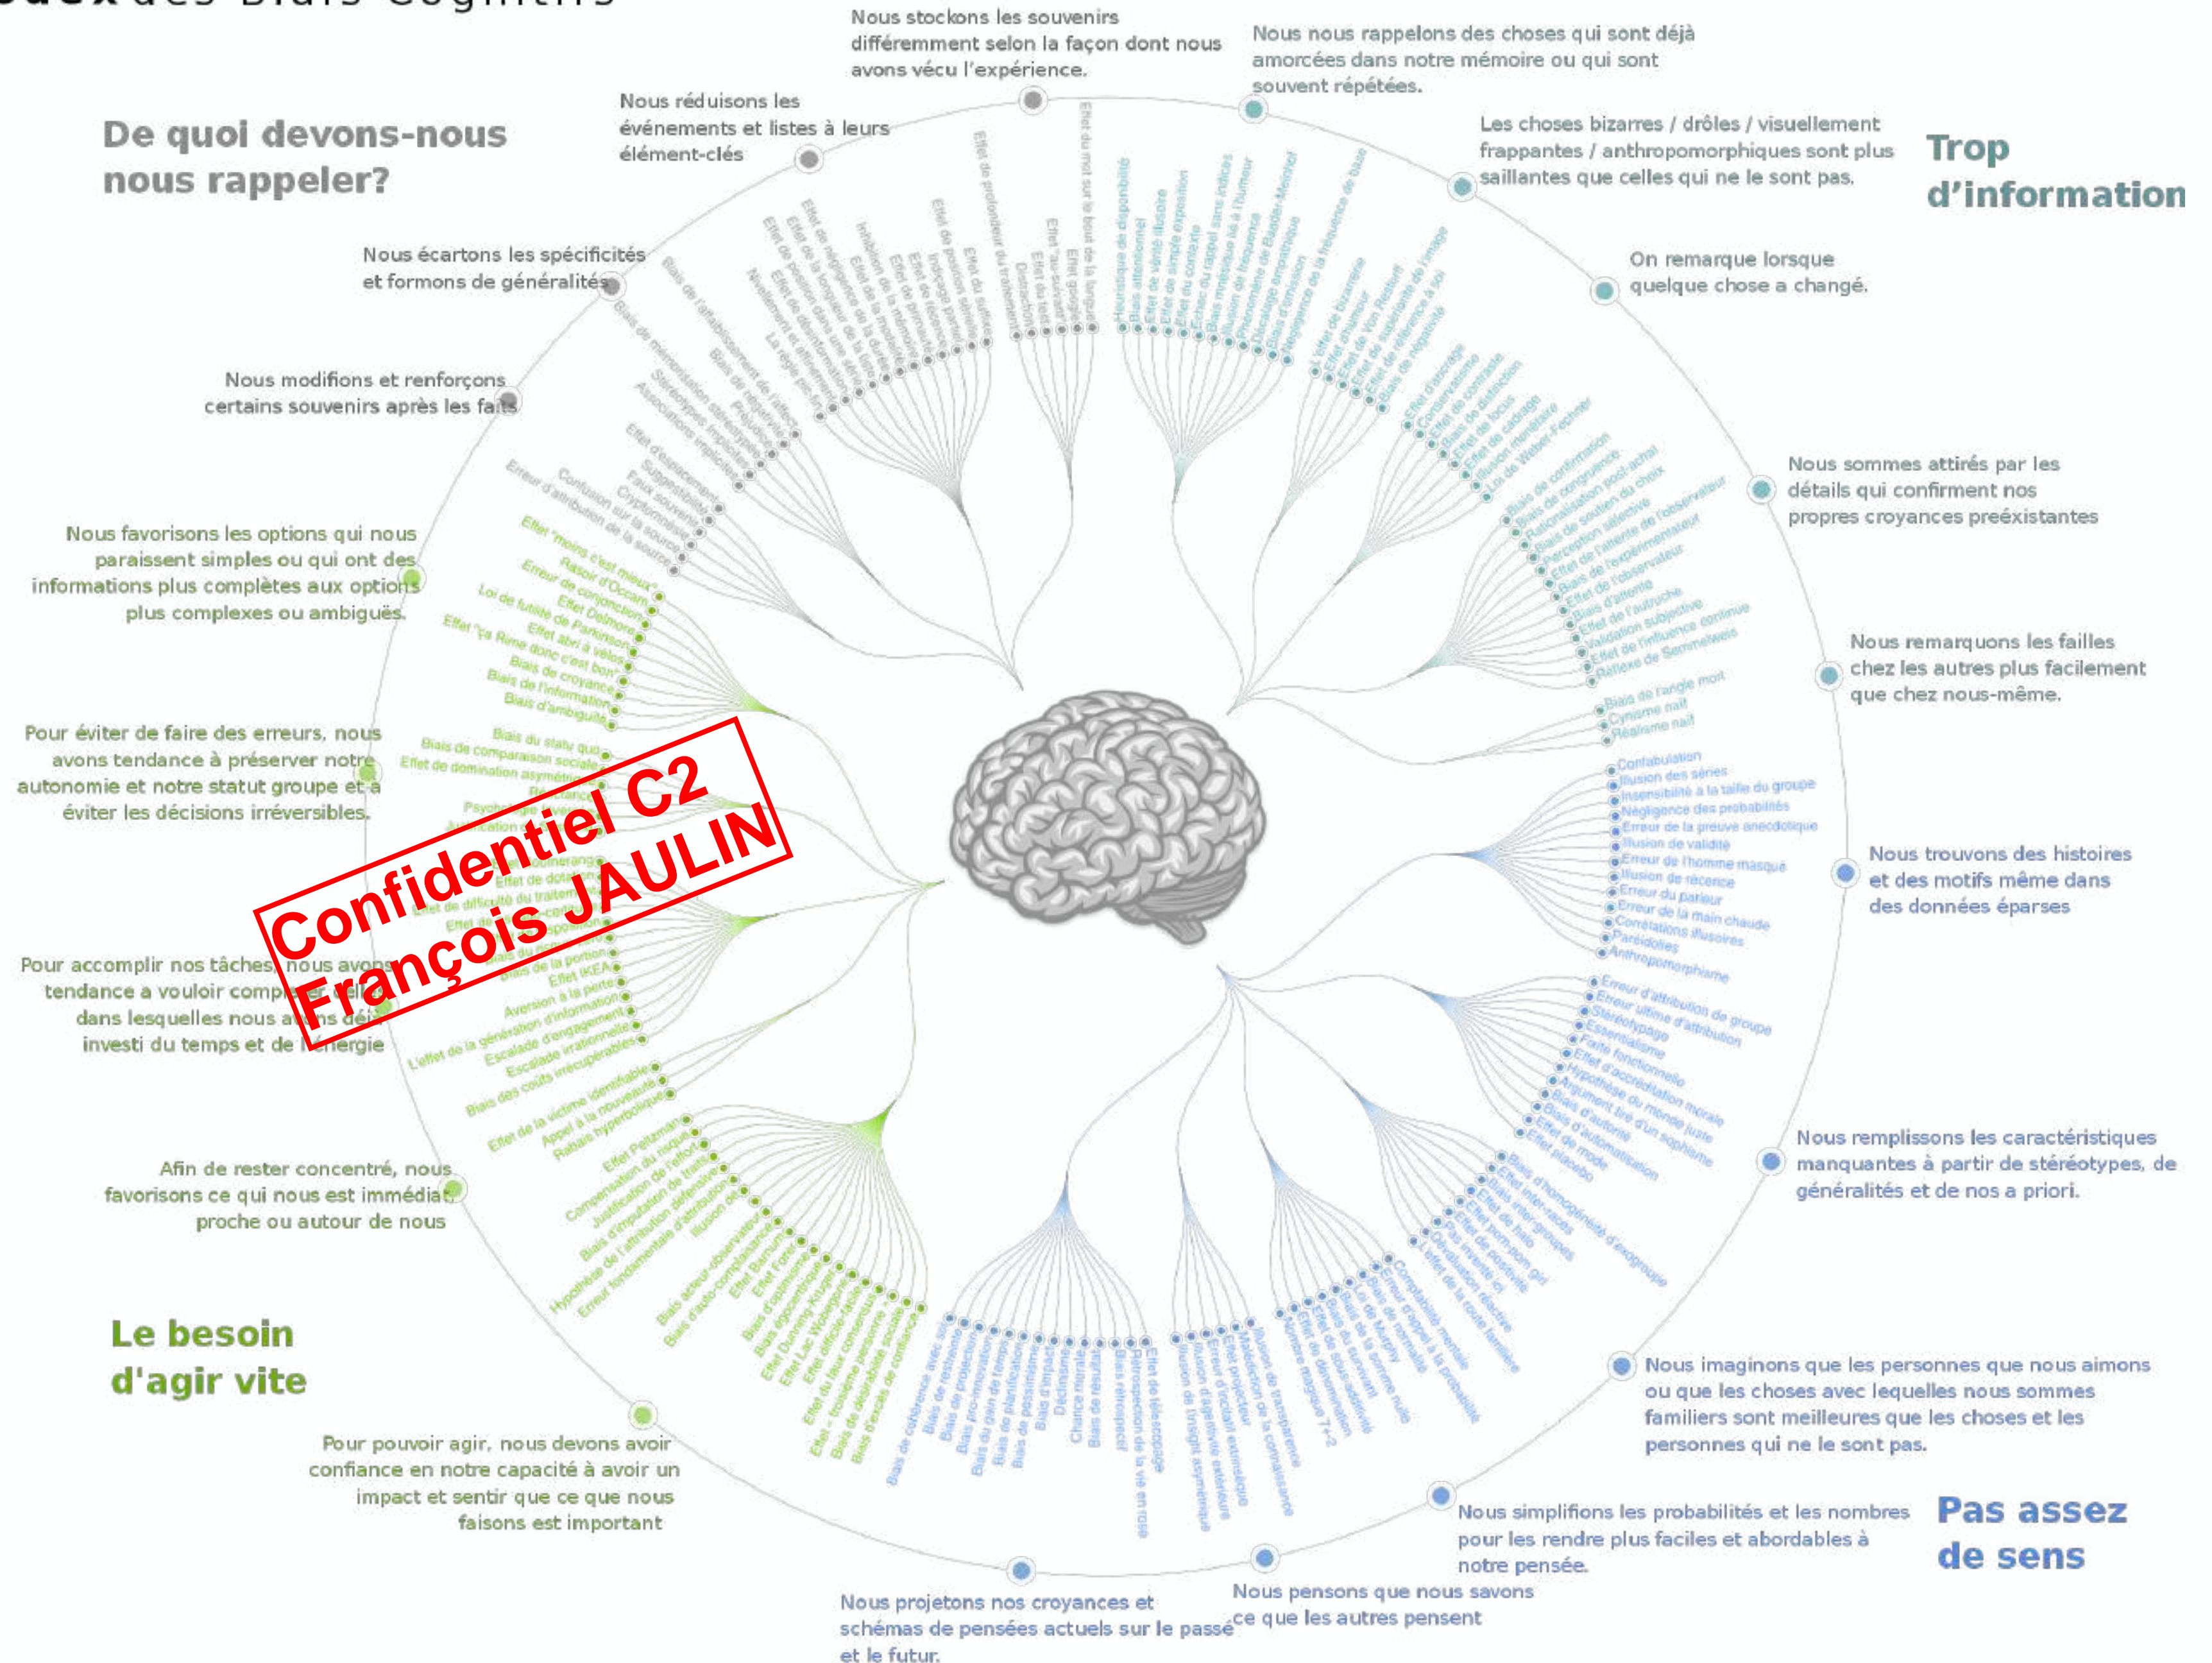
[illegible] des Biais Cognitifs

De quoi devons-nous nous rappeler?

Nous stockons les souvenirs différemment selon la façon dont nous avons vécu l'expérience.

Nous nous rappelons des choses qui sont déjà amorcées dans notre mémoire ou qui sont souvent répétées.

Nous réduisons les événements et listes à leurs élément-clés

Les choses bizarres / drôles / visuellement frappantes / anthropomorphiques sont plus saillantes que celles qui ne le sont pas.

Trop d'information

Nous écartons les spécificités et formons de généralités

On remarque lorsque quelque chose a changé.

Nous modifions et renforçons certains souvenirs après les faits

Nous sommes attirés par les détails qui confirment nos propres croyances preéxistantes

Nous favorisons les options qui nous paraissent simples ou qui ont des informations plus complètes aux options plus complexes ou ambiguës.

Nous remarquons les failles chez les autres plus facilement que chez nous-même.

Pour éviter de faire des erreurs, nous avons tendance à préserver notre autonomie et notre statut groupe et à éviter les décisions irréversibles.

Nous trouvons des histoires et des motifs même dans des données éparses

Pour accomplir nos tâches, nous avons tendance a vouloir compl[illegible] dans lesquelles nous a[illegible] investi du temps et de l'énergie

Nous remplissons les caractéristiques manquantes à partir de stéréotypes, de généralités et de nos a priori.

Afin de rester concentré, nous favorisons ce qui nous est immédiat, proche ou autour de nous

Le besoin d'agir vite

Nous imaginons que les personnes que nous aimons ou que les choses avec lequelles nous sommes familiers sont meilleures que les choses et les personnes qui ne le sont pas.

Pour pouvoir agir, nous devons avoir confiance en notre capacité à avoir un impact et sentir que ce que nous faisons est important

Nous simplifions les probabilités et les nombres pour les rendre plus faciles et abordables à notre pensée.

Pas assez de sens

Nous pensons que nous savons ce que les autres pensent

Nous projetons nos croyances et schémas de pensées actuels sur le passé et le futur.

Confidentiel C2
François JAULIN

Effet de profondeur du traitement
Effet du mot sur le bout de la langue
Effet google
Effet "au-suivant"
Effet du test
Distraction
Effet du suffixe
Effet de position sérielle
Indiçage partiel
Effet de récence
Effet de primauté
Effet de la mémoire
Inhibition de la durée
Effet de position dans une série
Effet de négligence de la longueur
Effet de dénomination
Nivellement et affûtement
La règle pic-fin
Biais de l'attribution
Biais de négativité
Préjugés
Stéréotypes implicites
Associations implicites
Biais de minimisation
Effet d'estompement
Suggestibilité
Faux souvenirs
Cryptomnésie
Confusion sur la source
Erreur d'attribution de la source
Heuristique de disponibilité
Biais attentionnel
Effet de vérité illusoire
Effet de simple exposition
Effet du contexte
Effet du rappel sans indices
Biais mnésique lié à l'humeur
Illusion de fréquence
Phénomène de Baader-Meinhof
Décalage empathique
Biais d'omission
Négligence de la fréquence de base
Effet de bizarrerie
Effet d'humour
Effet de Von Restorff
Effet de supériorité de l'image
Effet de référence à soi
Biais de négativité
Effet d'ancrage
Conservatisme
Effet de contraste
Biais de distinction
Effet de focus
Effet de cadrage
Illusion monétaire
Loi de Weber-Fechner
Biais de confirmation
Biais de congruence
Rationalisation post-achat
Biais de soutien du choix
Perception sélective
Effet de l'attente de l'observateur
Biais de l'expérimentateur
Effet de l'observateur
Biais d'attente
Effet de l'autruche
Validation subjective
Effet de l'influence continue
Réflexe de Semmelweis
Biais de l'angle mort
Cynisme naïf
Réalisme naïf
Effet "moins c'est mieux"
Rasoir d'Occam
Erreur de conjonction
Effet Delmore
Loi de futilité de Parkinson
Effet abri à vélos
Effet "ça Rime donc c'est bon"
Biais de croyance
Biais de l'information
Biais d'ambiguïté
Biais du statu quo
Biais de comparaison sociale
Effet de domination asymétrique
Confabulation
Illusion des séries
Insensibilité à la taille du groupe
Négligence des probabilités
Erreur de la preuve anecdotique
Illusion de validité
Erreur de l'homme masqué
Illusion de récence
Erreur du parieur
Erreur de la main chaude
Corrélations illusoires
Paréidolies
Anthropomorphisme
Erreur d'attribution de groupe
Erreur ultime d'attribution
Stéréotypage
Essentialisme
Fixité fonctionnelle
Effet d'accréditation morale
Hypothèse du monde juste
Argument tiré d'un sophisme
Biais d'autorité
Biais d'automatisation
Effet de mode
Effet placebo
Biais d'homogénéité de l'exogroupe
Biais inter-races
Biais endo-groupe
Effet de halo
Effet pom-pom girl
Effet de positivité
Pas inventé ici
Dévaluation réactive
L'effet de la route familière
Comptabilité mentale
Erreur d'appel à la probabilité
Biais de normalité
Loi de Murphy
Biais de la somme nulle
Biais du survivant
Biais de sous-additivité
Effet de dénomination
Nombre magique 7+-2
Illusion de transparence
Malédiction de la connaissance
Effet projecteur
Erreur d'incitation extrinsèque
Illusion d'agentivité extérieure
Illusion de l'insight asymétrique
Effet de télescopage
Rétrospection de la vie en rose
Biais rétrospectif
Biais de résultats
Chance morale
Déclinisme
Biais de pessimisme
Biais d'impact
Biais de planification
Biais du gain de temps
Biais pro-innovation
Biais de projection
Biais de restreinte
Biais de cohérence avec soi
Effet Peltzman
Compensation du risque
Justification de l'effort
Biais d'imputation de traits
Hypothèse de l'attribution défensive
Erreur fondamentale d'attribution
Illusion de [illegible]
Biais acteur-observateur
Biais d'auto-complaisance
Effet Barnum
Effet Forer
Biais d'optimisme
Biais égocentrique
Effet Dunning-Kruger
Effet Lac Wobegon
Effet difficile-facile
Effet du faux consensus
Effet « troisième personne »
Biais de désirabilité sociale
Biais d'excès de confiance
Aversion à la perte
Effet IKEA
Biais de la portion
L'effet de la génération d'information
Escalade d'engagement
Escalade irrationnelle
Biais des coûts irrécupérables
Effet de la victime identifiable
Appel à la nouveauté
Rabais hyperbolique
Psychologie inversée
Réactance
Effet de dotation
Effet de difficulté du traitement
Effet de disposition
Effet boomerang
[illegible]